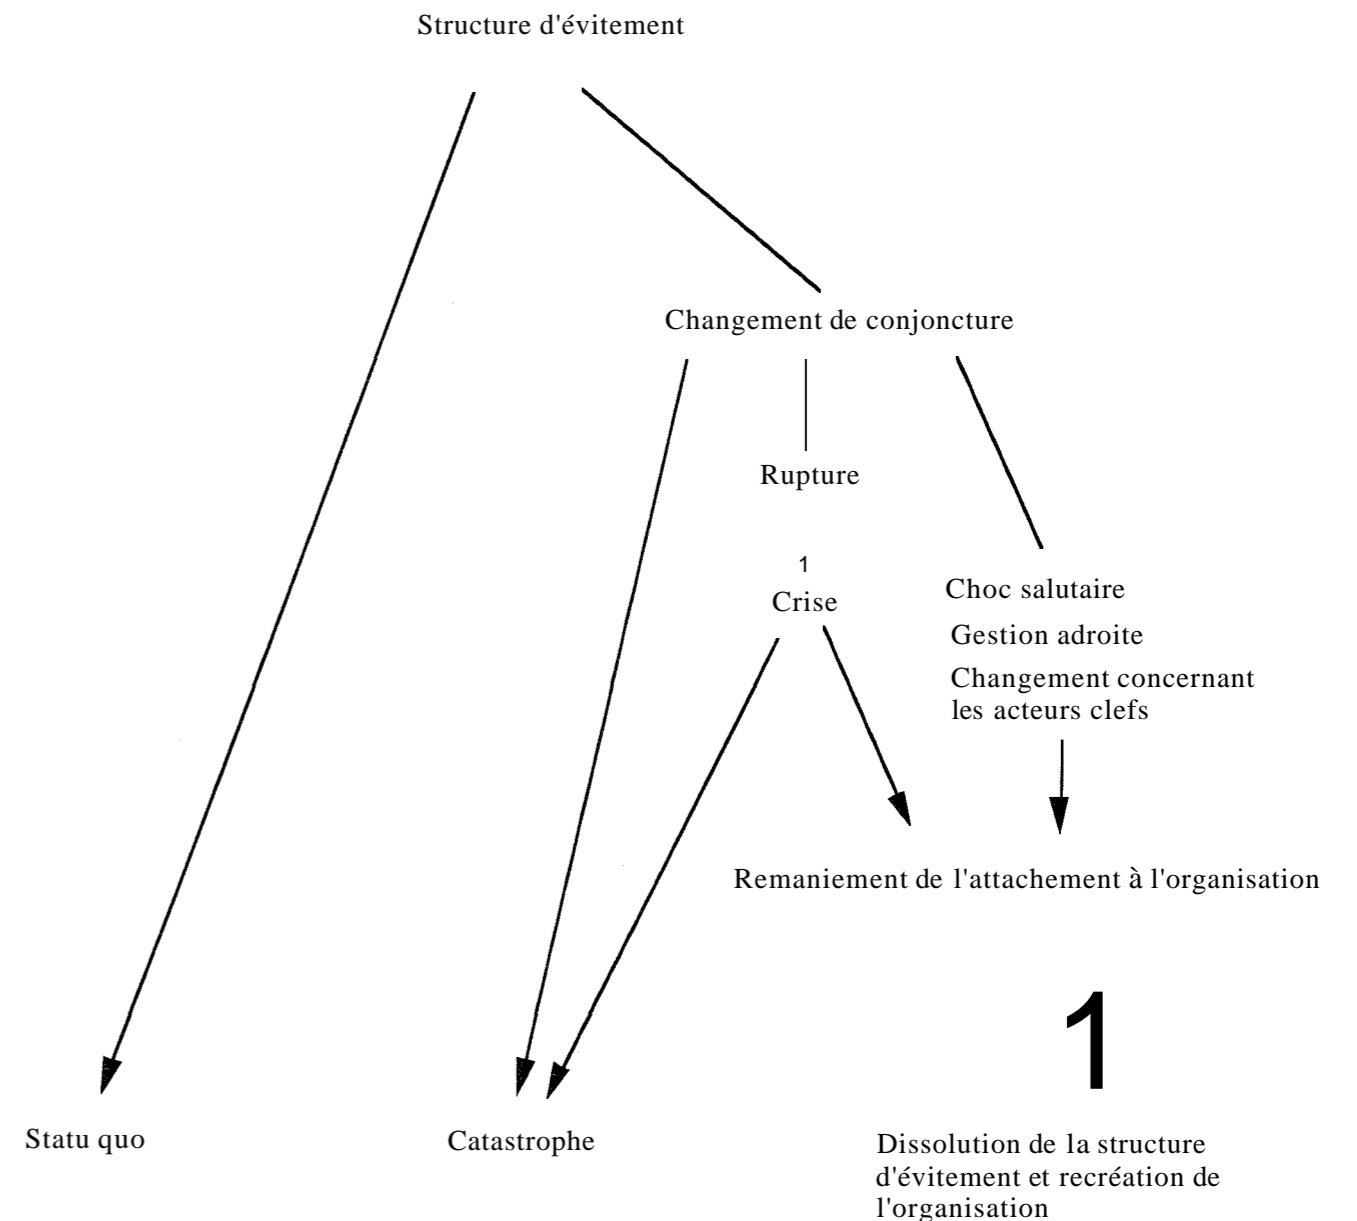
Structure d'évitement

Changement de conjoncture

Rupture

1
Crise

Choc salutaire
Gestion adroite
Changement concernant les acteurs clefs

Remaniement de l'attachement à l'organisation

1

Statu quo

Catastrophe

Dissolution de la structure d'évitement et recréation de l'organisation